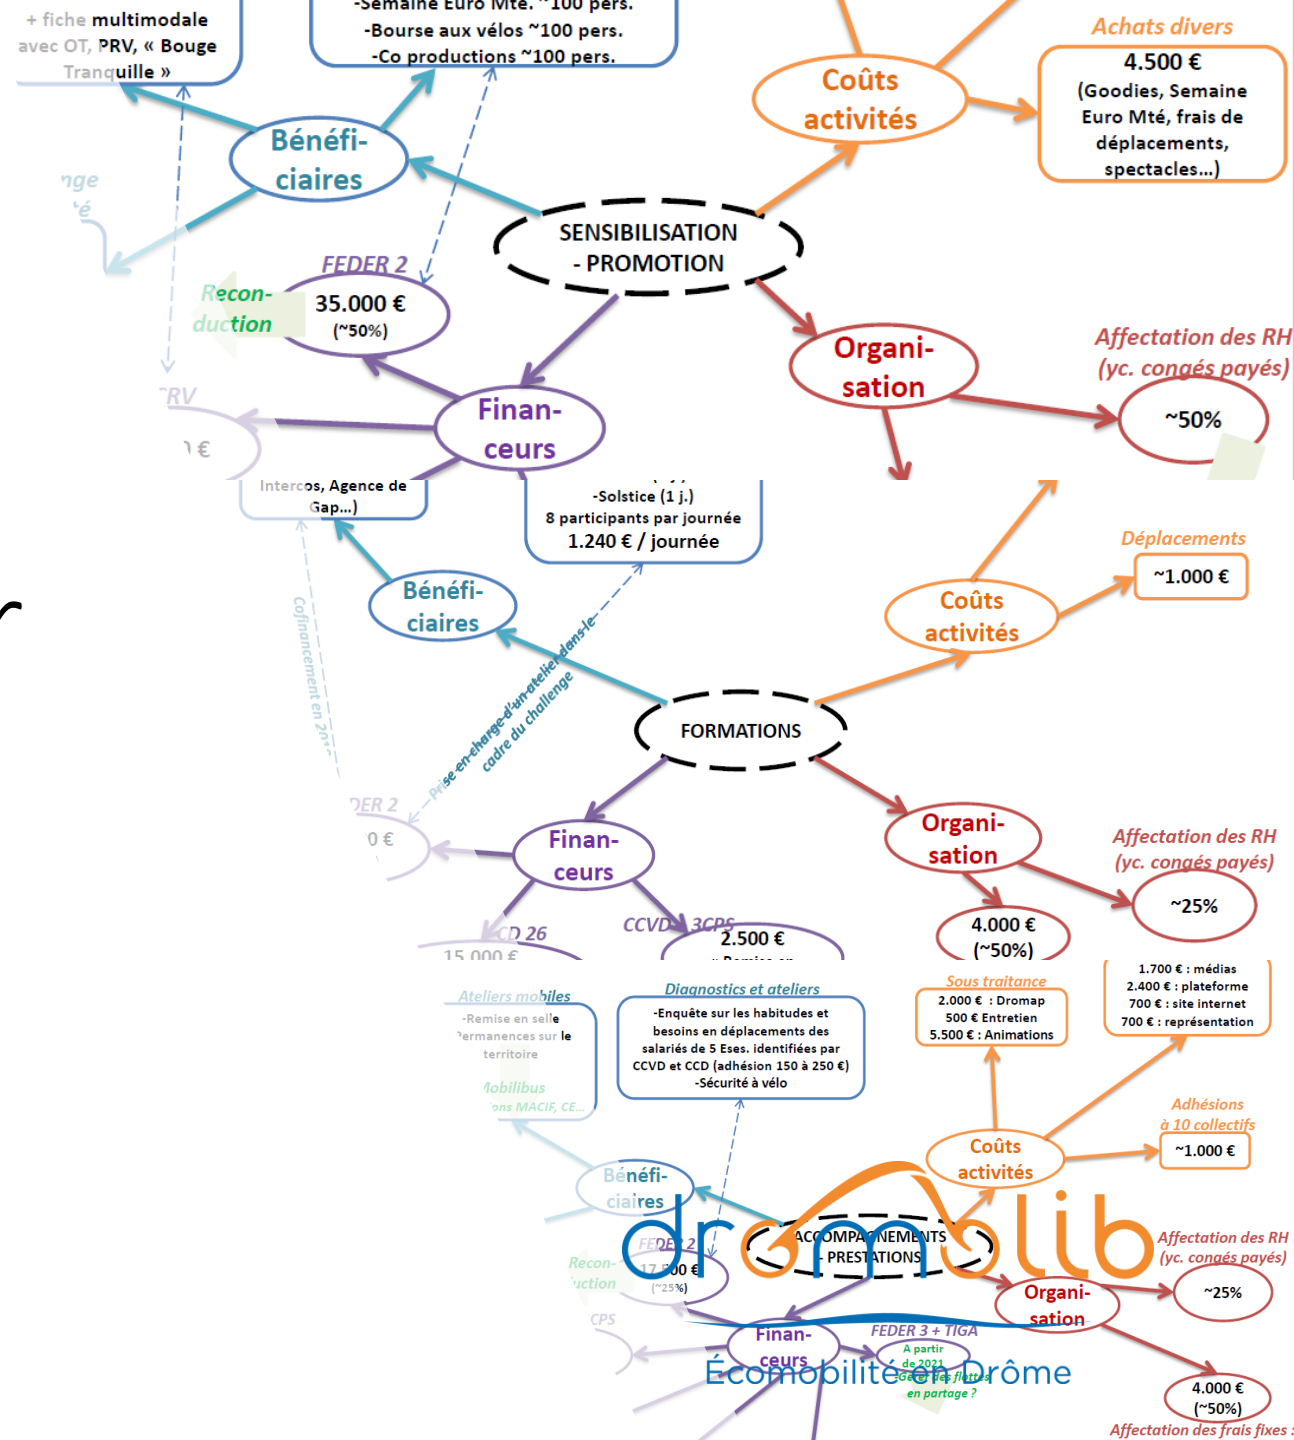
+ fiche multimodale avec OT, PRV, « Bouge Tranquille »

-Semaine Euro Mte. ~100 pers.
-Bourse aux vélos ~100 pers.
-Co productions ~100 pers.

Achats divers
4.500 €
(Goodies, Semaine Euro Mté, frais de déplacements, spectacles...)

Coûts activités

Bénéfi-ciaires

nge
é

SENSIBILISATION - PROMOTION

FEDER 2
35.000 €
(~50%)

Recon-duction

Organi-sation

Affectation des RH (yc. congés payés)
~50%

Finan-ceurs

RV
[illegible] €

Intercos, Agence de Gap...)

-Solstice (1 j.)
8 participants par journée
1.240 € / journée

Déplacements
~1.000 €

Coûts activités

Bénéfi-ciaires

Cofinancement en 20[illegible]

Prise en charge d'un atelier dans le cadre du challenge

FORMATIONS

DER 2
0 €

Finan-ceurs

Organi-sation

Affectation des RH (yc. congés payés)
~25%

4.000 €
(~50%)

CD 26
15.000 €

CCVD + 3CPS
2.500 €

Ateliers mobiles
-Remise en selle
Permanences sur le territoire

Mobilibus
ons MACIF, CE...

Diagnostics et ateliers
-Enquête sur les habitudes et besoins en déplacements des salariés de 5 Eses. identifiées par CCVD et CCD (adhésion 150 à 250 €)
-Sécurité à vélo

Sous traitance
2.000 € : Dromap
500 € Entretien
5.500 € : Animations

1.700 € : médias
2.400 € : plateforme
700 € : site internet
700 € : représentation

Adhésions à 10 collectifs
~1.000 €

Coûts activités

Bénéfi-ciaires

ACCOMPAGNEMENTS - PRESTATIONS

FEDER 2
17.000 €
(~25%)

Recon-duction

CPS

Affectation des RH (yc. congés payés)
~25%

Organi-sation

Finan-ceurs

FEDER 3 + TIGA
A partir de 2021
Gestion des flottes en partage ?

4.000 €
(~50%)

Affectation des frais fixes :

dromolib
Écomobilité en Drôme